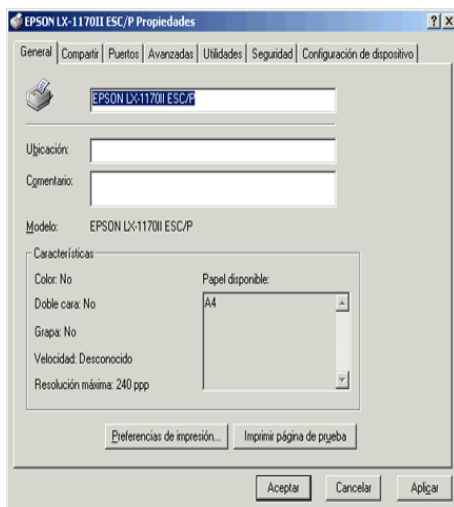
EPSON LX-1170II ESC/P Propiedades

?
X

General | Compartir | Puertos | Avanzadas | Utilidades | Seguridad | Configuración de dispositivo

EPSON LX-1170II ESC/P

Ubicación:

Comentario:

Modelo: EPSON LX-1170II ESC/P

Características

Color: No

Doble cara: No

Grapa: No

Velocidad: Desconocido

Resolución máxima: 240 ppp

Papel disponible:

A4

Preferencias de impresión...

Imprimir página de prueba

Aceptar

Cancelar

Aplicar